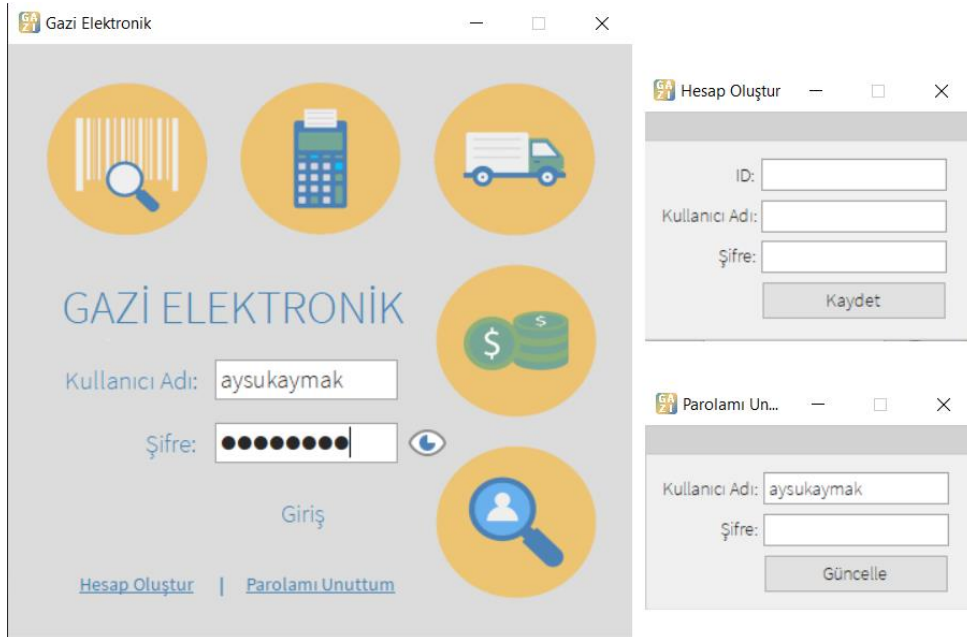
Gazi Elektronik

GAZİ ELEKTRONİK

Kullanıcı Adı: aysukaymak

Şifre: ●●●●●●●●

Giriş

Hesap Oluştur | Parolamı Unuttum

Hesap Oluştur

ID:

Kullanıcı Adı:

Şifre:

Kaydet

Parolamı Un...

Kullanıcı Adı: aysukaymak

Şifre:

Güncelle